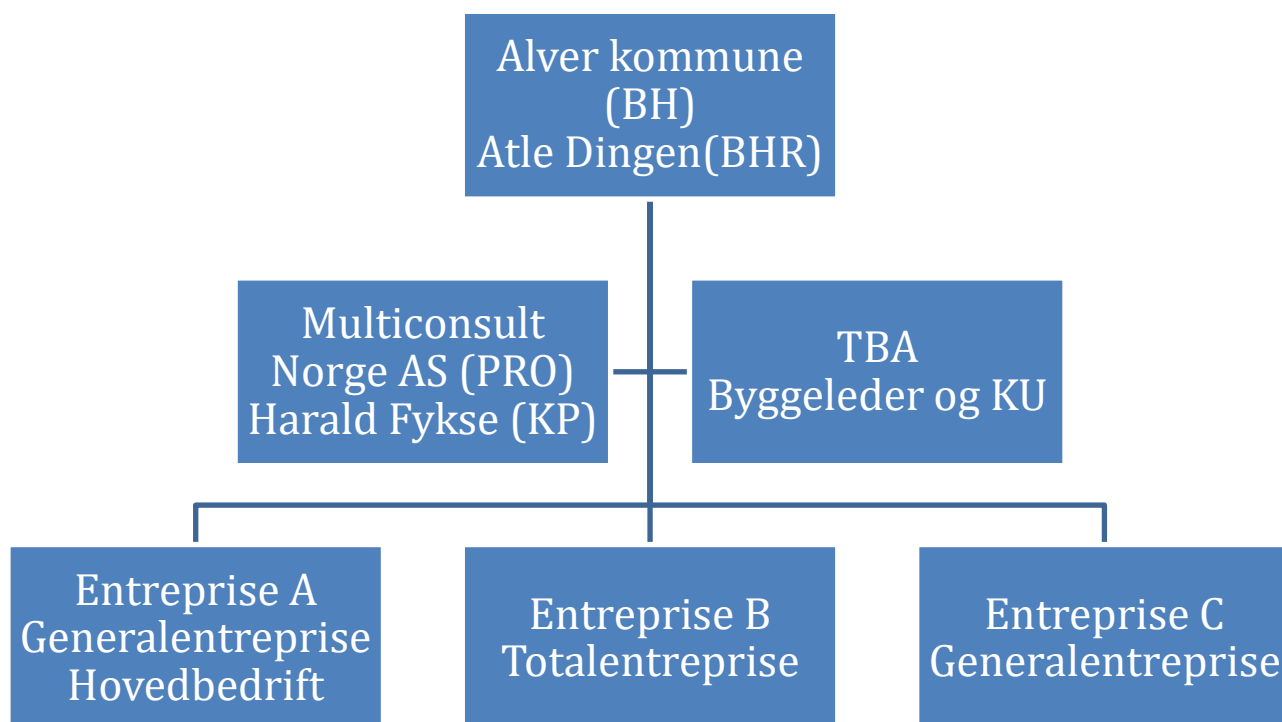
Alver kommune
(BH)
Atle Dingen(BHR)

Multiconsult
Norge AS (PRO)
Harald Fykse (KP)

TBA
Byggeleder og KU

Entreprise A
Generalentreprise
Hovedbedrift

Entreprise B
Totalentreprise

Entreprise C
Generalentreprise